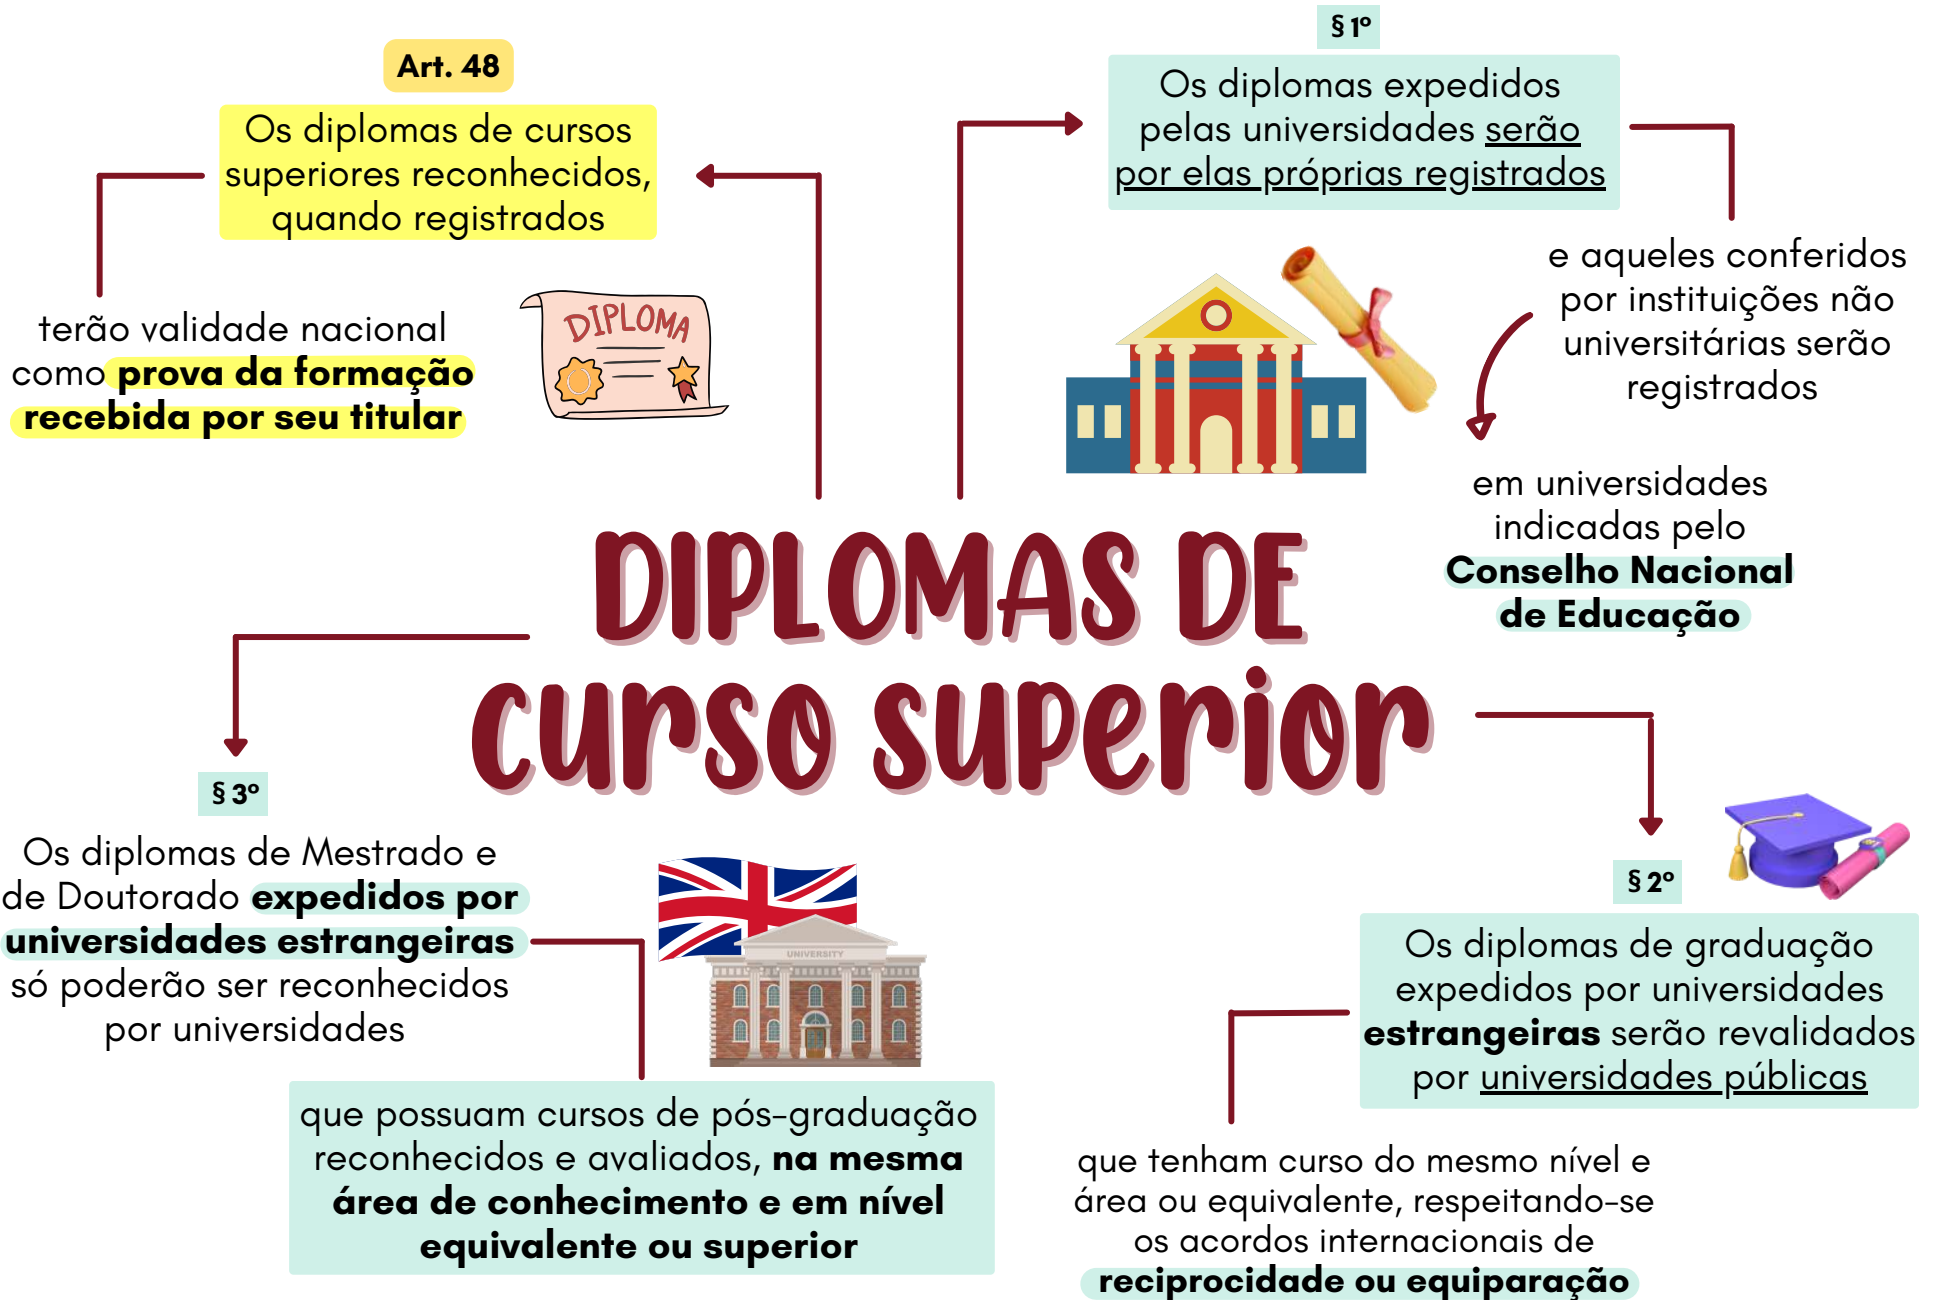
DIPLOMAS DE curso superior

Art. 48

Os diplomas de cursos superiores reconhecidos, quando registrados

terão validade nacional como **prova da formação recebida por seu titular**

DIPLOMA

§ 1º

Os diplomas expedidos pelas universidades serão por elas próprias registrados

e aqueles conferidos por instituições não universitárias serão registrados

em universidades indicadas pelo **Conselho Nacional de Educação**

§ 2º

Os diplomas de graduação expedidos por universidades **estrangeiras** serão revalidados por universidades públicas

que tenham curso do mesmo nível e área ou equivalente, respeitando-se os acordos internacionais de **reciprocidade ou equiparação**

§ 3º

Os diplomas de Mestrado e de Doutorado **expedidos por universidades estrangeiras** só poderão ser reconhecidos por universidades

UNIVERSITY

que possuam cursos de pós-graduação reconhecidos e avaliados, **na mesma área de conhecimento e em nível equivalente ou superior**